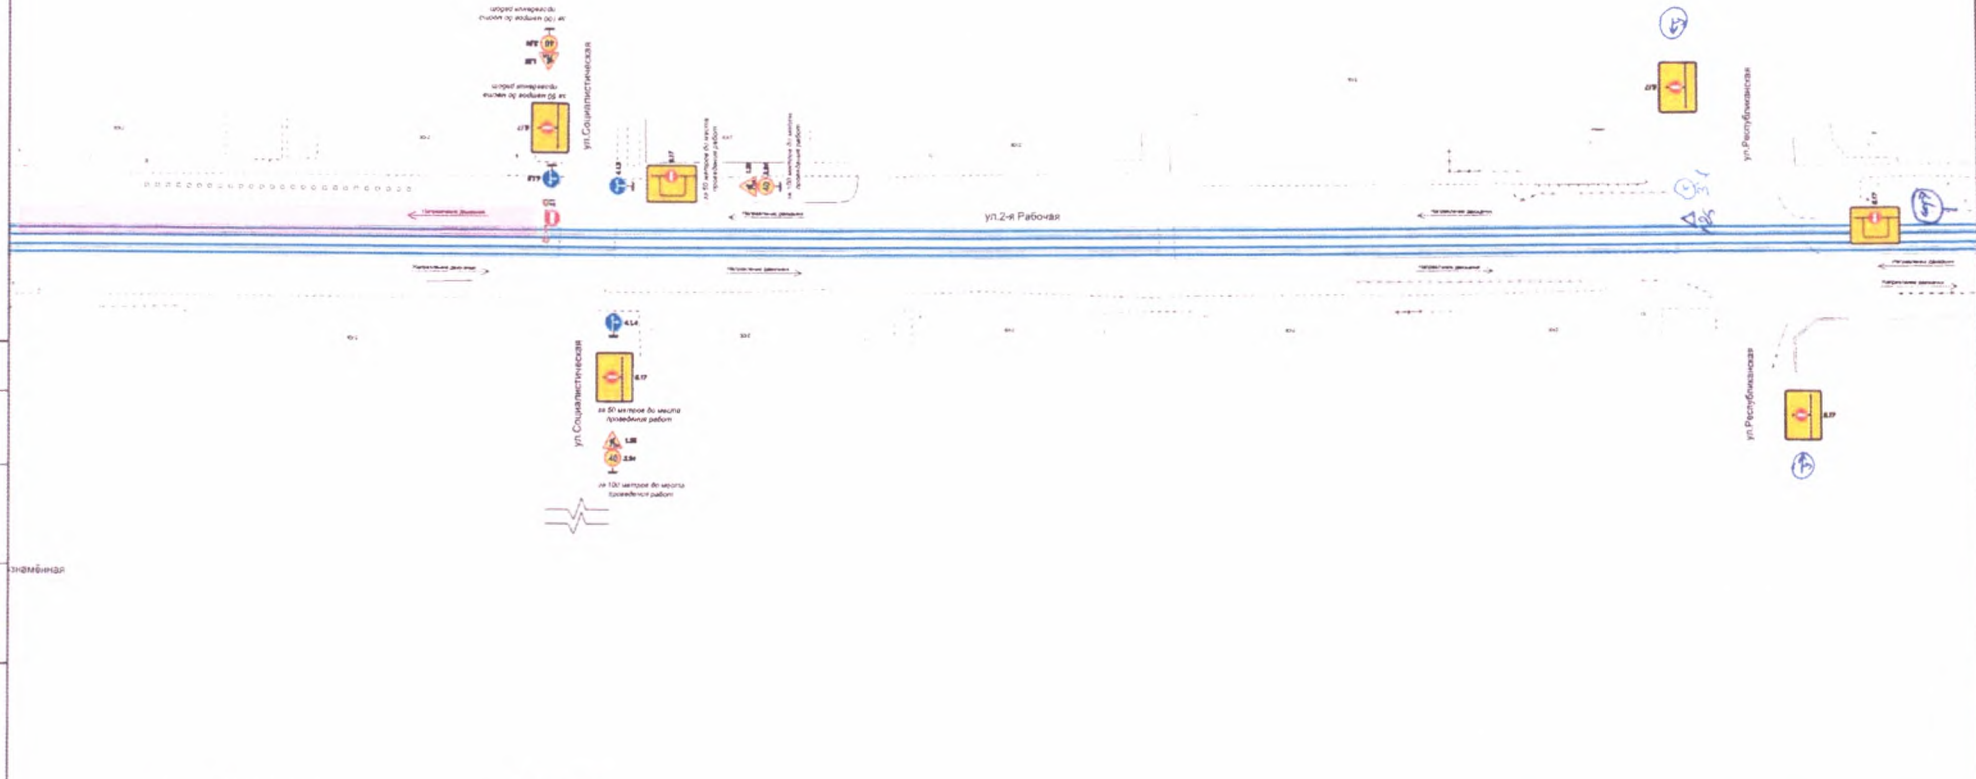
за 100 метров до места проведения работ

за 50 метров до места проведения работ

ул.Социалистическая

за 50 метров до места проведения работ

за 100 метров до места проведения работ

Направление движения

Направление движения

ул.2-я Рабочая

Направление движения

ул.Республиканская

Направление движения

Направление движения

Направление движения

Направление движения

Направление движения

4.1.4

ул.Социалистическая

8.17

за 50 метров до места проведения работ

1.25

40 3.24

за 100 метров до места проведения работ

ул.Республиканская

8.17

знаменная